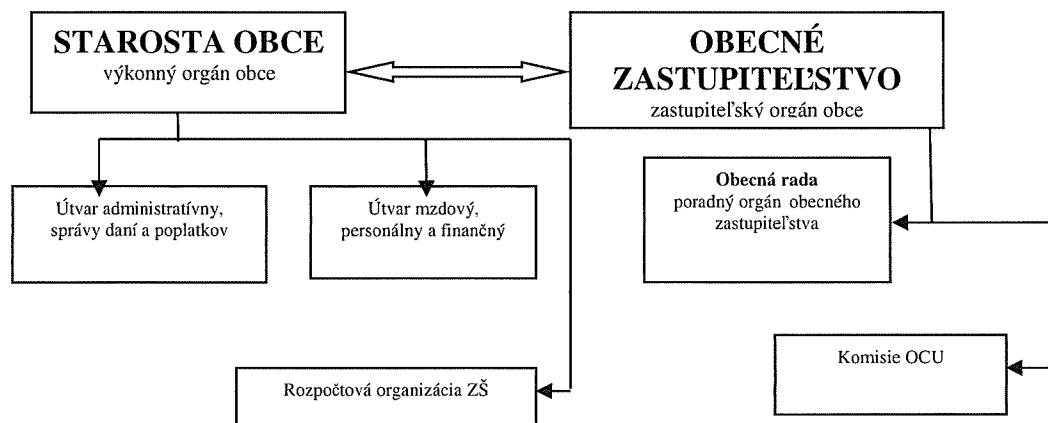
STAROSTA OBCE
výkonný orgán obce

OBECNÉ ZASTUPITEĽSTVO
zastupiteľský orgán obce

Útvar administratívny, správy daní a poplatkov

Útvar mzdový, personálny a finančný

Obecná rada
poradný orgán obecného zastupiteľstva

Komisie OCU

Rozpočtová organizácia ZŠ